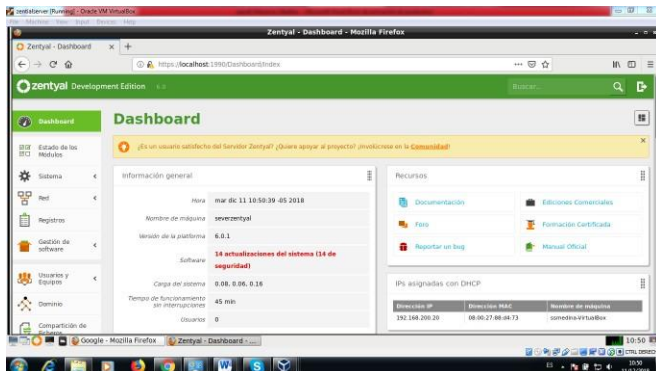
zentialserver [Running] - Oracle VM VirtualBox
File Machine View Input Devices Help
Zentyal - Dashboard - Mozilla Firefox
Zentyal - Dashboard
https://localhost:1990/Dashboard/Index
zentyal Development Edition 6.0
Buscar...
Dashboard
Estado de los Módulos
Sistema
Red
Registros
Gestión de software
Usuarios y Equipos
Dominio
Compartición de ficheros
Dashboard
¿Es un usuario satisfecho del Servidor Zentyal? ¿Quiere apoyar al proyecto? ¡Involúcrese en la Comunidad!
Información general
Hora mar dic 11 10:50:39 -05 2018
Nombre de máquina severzentyal
Versión de la plataforma 6.0.1
Software 14 actualizaciones del sistema (14 de seguridad)
Carga del sistema 0.08, 0.06, 0.16
Tiempo de funcionamiento sin interrupciones 45 min
Usuarios 0
Recursos
Documentación
Ediciones Comerciales
Foro
Formación Certificada
Reportar un bug
Manual Oficial
IPs asignadas con DHCP
| Dirección IP | Dirección MAC | Nombre de máquina |
|---|---|---|
| 192.168.200.20 | 08:00:27:88:d4:73 | somedina-VirtualBox |
Google - Mozilla Firefox
Zentyal - Dashboard - ...
10:50
CTRL DERECHA
10:50